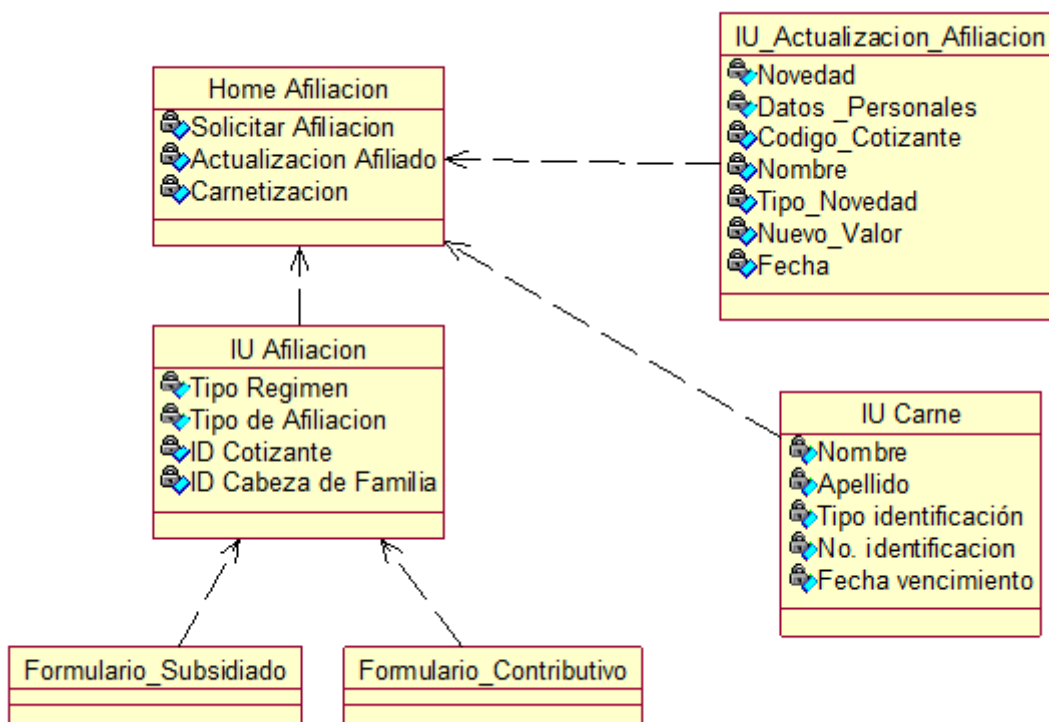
Home Afiliacion
Solicitar Afiliacion
Actualizacion Afiliado
Carnetizacion

IU_Actualizacion_Afiliacion
Novedad
Datos _Personales
Codigo_Cotizante
Nombre
Tipo_Novedad
Nuevo_Valor
Fecha

IU Afiliacion
Tipo Regimen
Tipo de Afiliacion
ID Cotizante
ID Cabeza de Familia

IU Carne
Nombre
Apellido
Tipo identificación
No. identificacion
Fecha vencimiento

Formulario_Subsidiado

Formulario_Contributivo